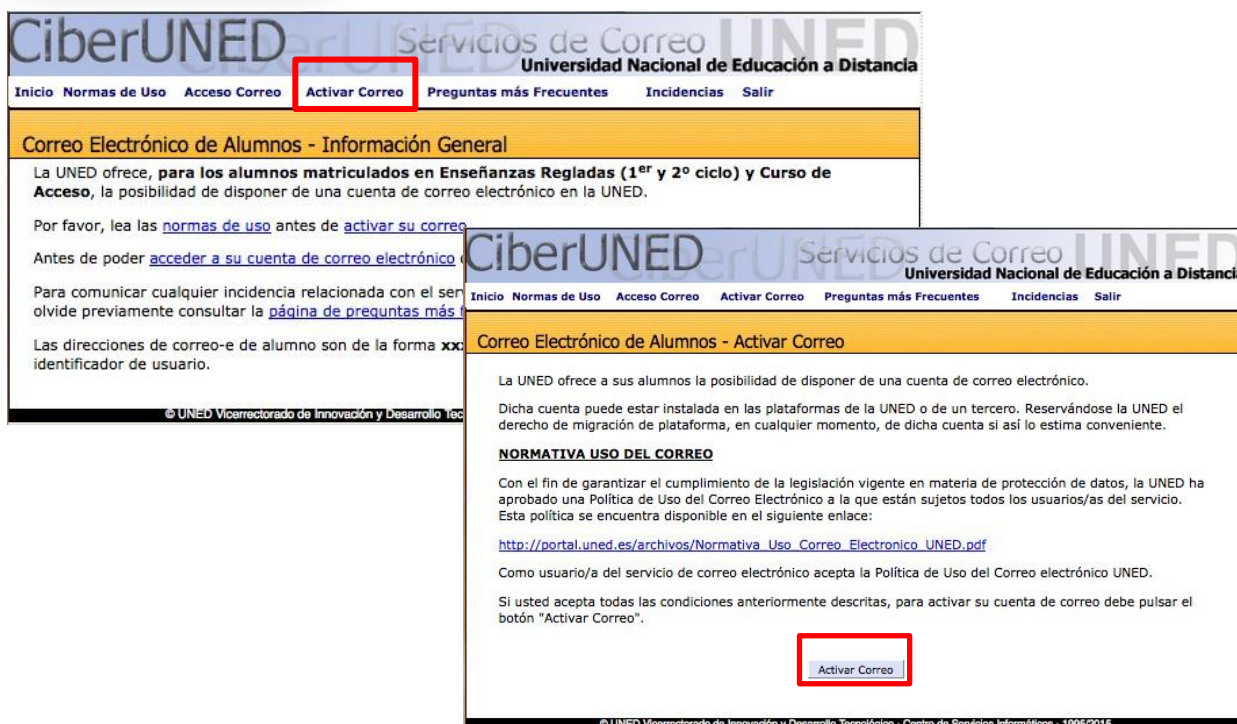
CiberUNED Servicios de Correo
Universidad Nacional de Educación a Distancia

Inicio Normas de Uso Acceso Correo Activar Correo Preguntas más Frecuentes Incidencias Salir

Correo Electrónico de Alumnos - Información General

La UNED ofrece, **para los alumnos matriculados en Enseñanzas Regladas (1$^{er}$ y 2º ciclo) y Curso de Acceso**, la posibilidad de disponer de una cuenta de correo electrónico en la UNED.

Por favor, lea las normas de uso antes de activar su correo

Antes de poder acceder a su cuenta de correo electrónico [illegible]

Para comunicar cualquier incidencia relacionada con el ser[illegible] olvide previamente consultar la página de preguntas más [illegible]

Las direcciones de correo-e de alumno son de la forma xx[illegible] identificador de usuario.

© UNED Vicerrectorado de Innovación y Desarrollo Tec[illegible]

CiberUNED Servicios de Correo
Universidad Nacional de Educación a Distanci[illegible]

Inicio Normas de Uso Acceso Correo Activar Correo Preguntas más Frecuentes Incidencias Salir

Correo Electrónico de Alumnos - Activar Correo

La UNED ofrece a sus alumnos la posibilidad de disponer de una cuenta de correo electrónico.

Dicha cuenta puede estar instalada en las plataformas de la UNED o de un tercero. Reservándose la UNED el derecho de migración de plataforma, en cualquier momento, de dicha cuenta si así lo estima conveniente.

NORMATIVA USO DEL CORREO

Con el fin de garantizar el cumplimiento de la legislación vigente en materia de protección de datos, la UNED ha aprobado una Política de Uso del Correo Electrónico a la que están sujetos todos los usuarios/as del servicio. Esta política se encuentra disponible en el siguiente enlace:

http://portal.uned.es/archivos/Normativa_Uso_Correo_Electronico_UNED.pdf

Como usuario/a del servicio de correo electrónico acepta la Política de Uso del Correo electrónico UNED.

Si usted acepta todas las condiciones anteriormente descritas, para activar su cuenta de correo debe pulsar el botón "Activar Correo".

Activar Correo

© UNED Vicerrectorado de Innovación y Desarrollo Tecnológico - Centro de Servicios Informáticos - 1995/2015